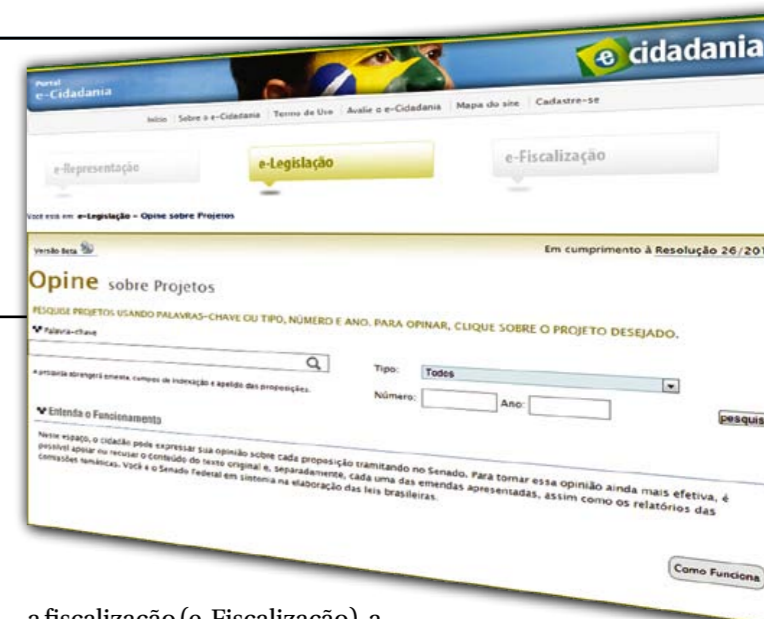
Portal
e-Cidadania

e cidadania

Início | Sobre o e-Cidadania | Termo de Uso | Avalie o e-Cidadania | Mapa do site | Cadastre-se

e-Representação

e-Legislação

e-Fiscalização

Você está em: e-Legislação - Opine sobre Projetos

Versão Beta

Em cumprimento à Resolução 26/201

Opine sobre Projetos

PESQUISE PROJETOS USANDO PALAVRAS-CHAVE OU TIPO, NÚMERO E ANO. PARA OPINAR, CLIQUE SOBRE O PROJETO DESEJADO.

Palavra-chave

A pesquisa abrangerá ementa, campos de indexação e apelido das proposições.

Tipo: Todos

Número: Ano:

pesquis

Entenda o Funcionamento

Neste espaço, o cidadão pode expressar sua opinião sobre cada proposição tramitando no Senado. Para tornar essa opinião ainda mais efetiva, é possível apoiar ou recusar o conteúdo do texto original e, separadamente, cada uma das emendas apresentadas, assim como os relatórios das comissões temáticas. Você e o Senado Federal em sintonia na elaboração das leis brasileiras.

Como Funciona

a fiscalização (e-Fiscalização), a